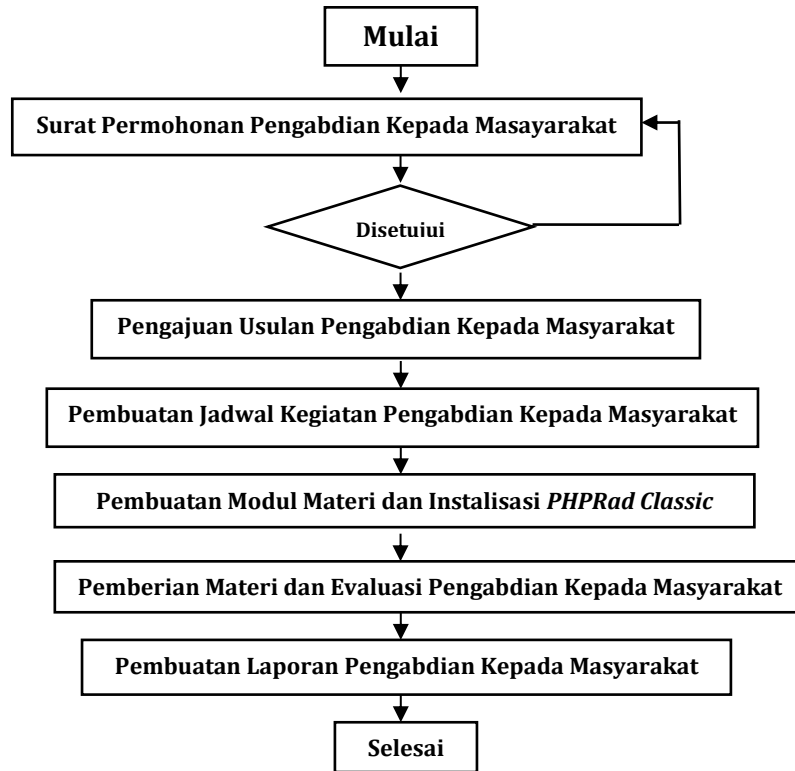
Mulai

Surat Permohonan Pengabdian Kepada Masayarakat

Disetuiui

Pengajuan Usulan Pengabdian Kepada Masyarakat

Pembuatan Jadwal Kegiatan Pengabdian Kepada Masyarakat

Pembuatan Modul Materi dan Instalisasi *PHPRad Classic*

Pemberian Materi dan Evaluasi Pengabdian Kepada Masyarakat

Pembuatan Laporan Pengabdian Kepada Masyarakat

Selesai